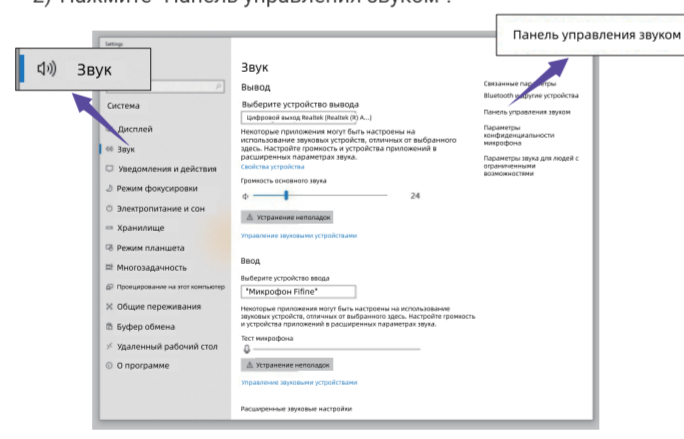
2) Нажмите "Панель управления звуком".

Settings

Звук

Система

Дисплей

Звук

Уведомления и действия

Режим фокусировки

Электропитание и сон

Хранилище

Режим планшета

Многозадачность

Проецирование на этот компьютер

Общие переживания

Буфер обмена

Удаленный рабочий стол

О программе

Звук

Вывод

Выберите устройство вывода

Цифровой выход Realtek (Realtek (R) A...)

Некоторые приложения могут быть настроены на использование звуковых устройств, отличных от выбранного здесь. Настройте громкость и устройства приложений в расширенных параметрах звука.

Свойства устройства

Громкость основного звука

24

Устранение неполадок

Управление звуковыми устройствами

Ввод

Выберите устройство ввода

"Микрофон Fifine"

Некоторые приложения могут быть настроены на использование звуковых устройств, отличных от выбранного здесь. Настройте громкость и устройства приложений в расширенных параметрах звука.

Тест микрофона

Устранение неполадок

Управление звуковыми устройствами

Расширенные звуковые настройки

Панель управления звуком

Связанные параметры

Bluetooth и другие устройства

Панель управления звуком

Параметры конфиденциальности микрофона

Параметры звука для людей с ограниченными возможностями